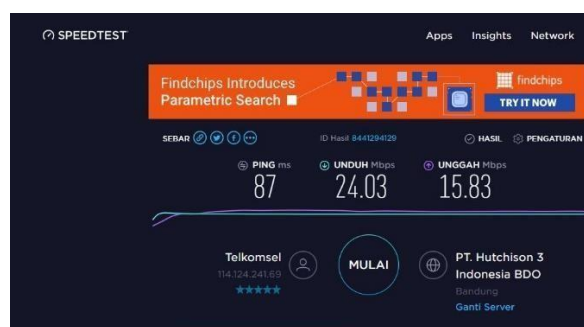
SPEEDTEST

Apps Insights Network

Findchips Introduces Parametric Search

findchips

TRY IT NOW

SEBAR

ID Hasil 8441294129

HASIL PENGATURAN

PING ms
87

UNDUH Mbps
24.03

UNGGAH Mbps
15.83

Telkomsel
114.124.241.69
★★★★★

MULAI

PT. Hutchison 3 Indonesia BDO
Bandung
Ganti Server